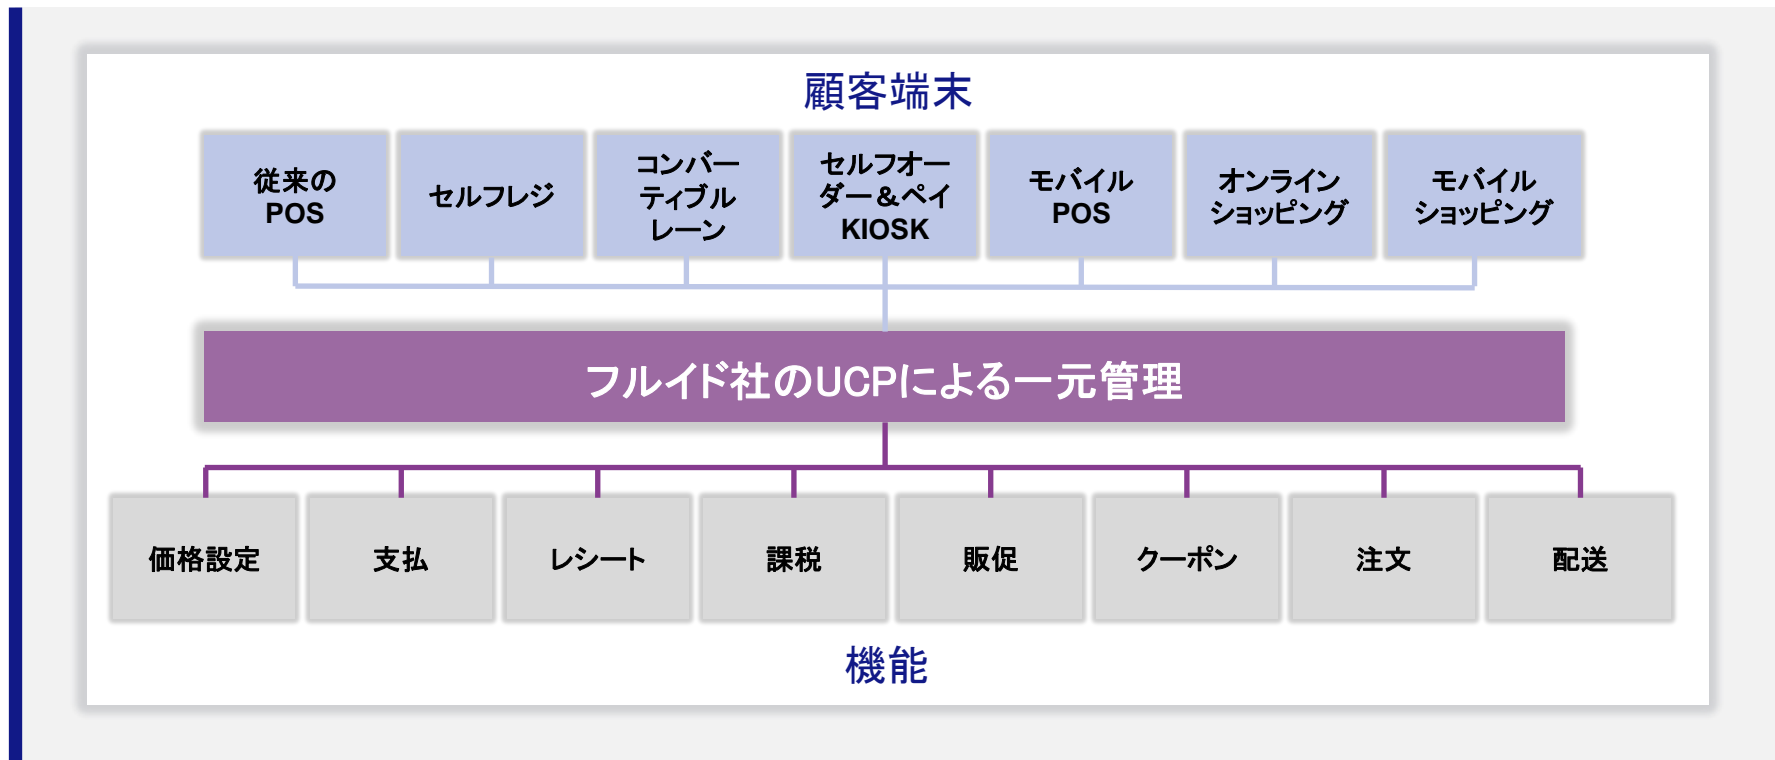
顧客端末

従来のPOS

セルフレジ

コンバーティブルレーン

セルフオーダー＆ペイKIOSK

モバイルPOS

オンラインショッピング

モバイルショッピング

フルイド社のUCPによる一元管理

価格設定

支払

レシート

課税

販促

クーポン

注文

配送

機能